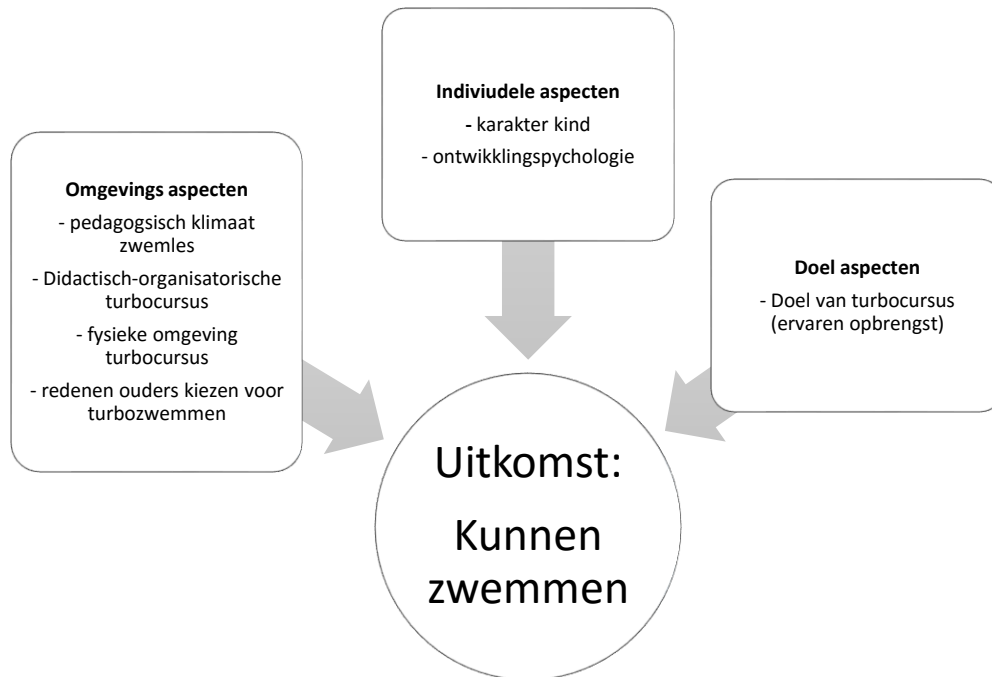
Indiviudele aspecten
- karakter kind
- ontwikklingspychologie

Omgevings aspecten
- pedagogsisch klimaat zwemles
- Didactisch-organisatorische turbocursus
- fysieke omgeving turbocursus
- redenen ouders kiezen voor turbozwemmen

Doel aspecten
- Doel van turbocursus (ervaren opbrengst)

Uitkomst:
Kunnen zwemmen